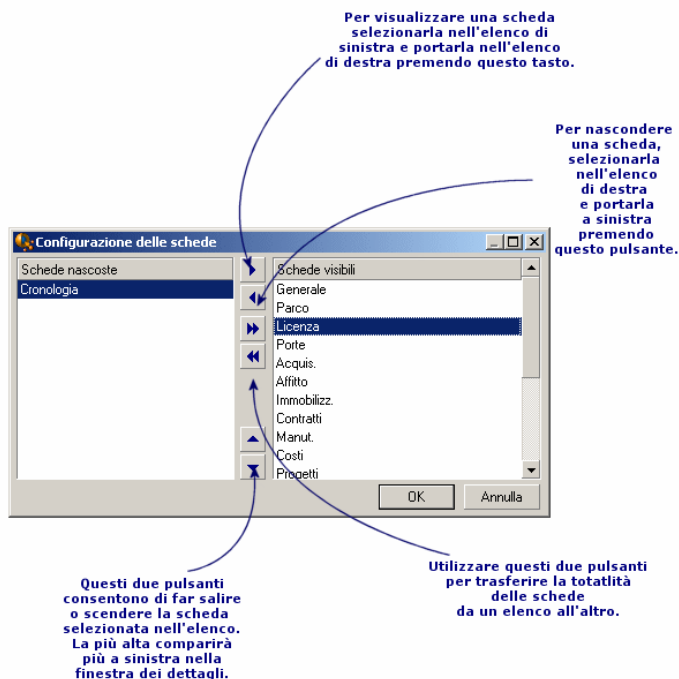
Per visualizzare una scheda selezionarla nell'elenco di sinistra e portarla nell'elenco di destra premendo questo tasto.

Per nascondere una scheda, selezionarla nell'elenco di destra e portarla a sinistra premendo questo pulsante.

Configurazione delle schede

Schede nascoste
Cronologia

Schede visibili
Generale
Parco
Licenza
Porte
Acquis.
Affitto
Immobilizz.
Contratti
Manut.
Costi
Progetti

OK
Annulla

Questi due pulsanti consentono di far salire o scendere la scheda selezionata nell'elenco. La più alta comparirà più a sinistra nella finestra dei dettagli.

Utilizzare questi due pulsanti per trasferire la totatlità delle schede da un elenco all'altro.